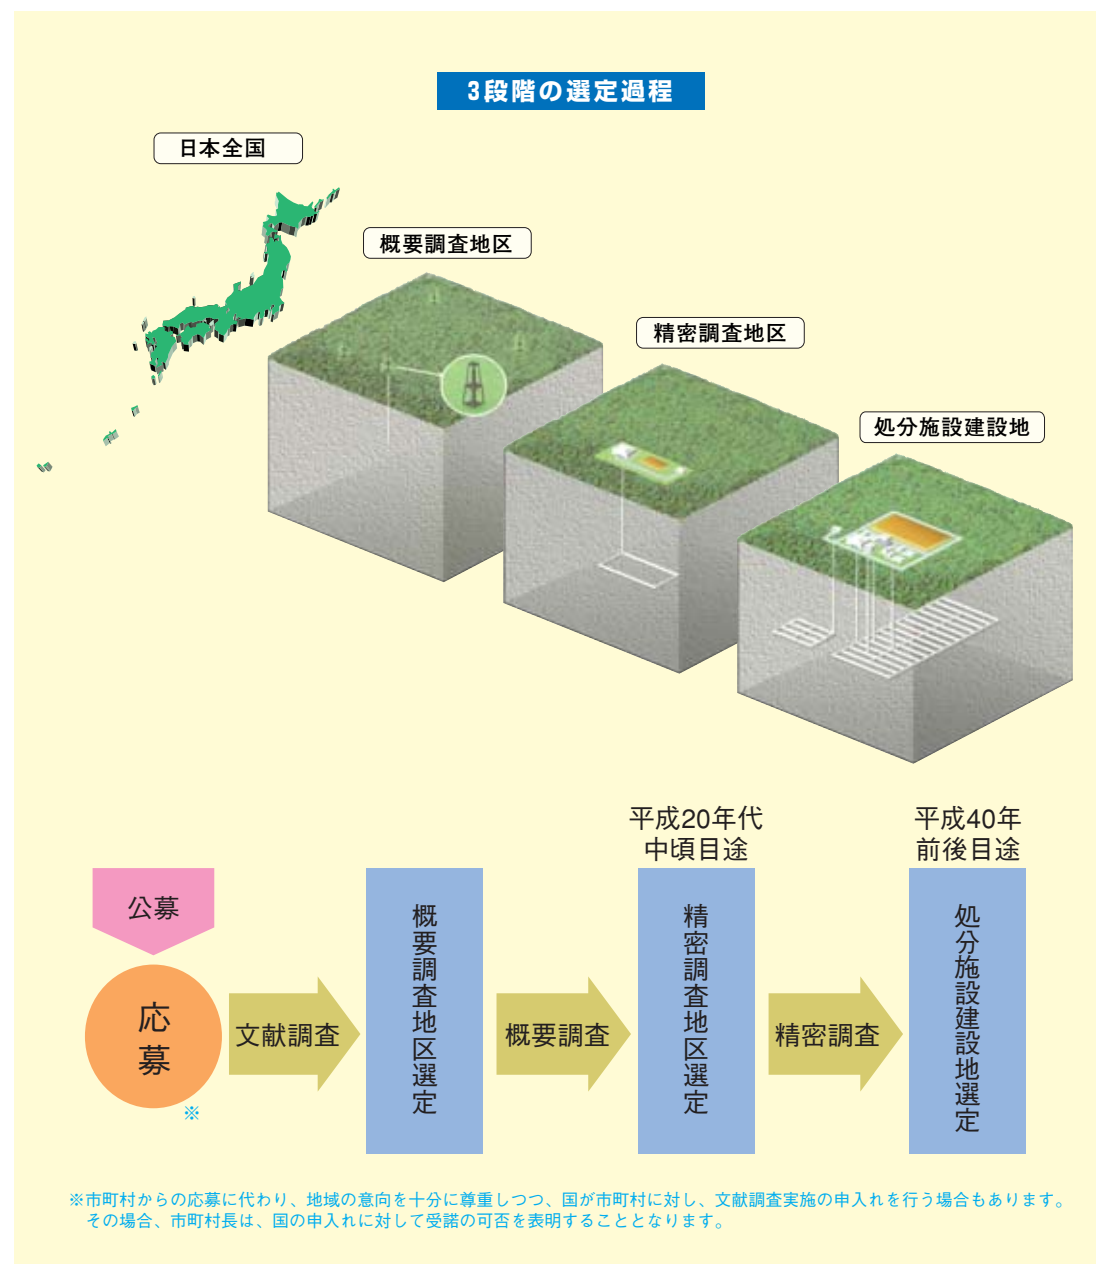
3段階の選定過程

日本全国

概要調査地区

精密調査地区

処分施設建設地

公募

応募
※

文献調査

概要調査地区選定

概要調査

平成20年代中頃目途

精密調査地区選定

精密調査

平成40年前後目途

処分施設建設地選定

※市町村からの応募に代わり、地域の意向を十分に尊重しつつ、国が市町村に対し、文献調査実施の申入れを行う場合もあります。その場合、市町村長は、国の申入れに対して受諾の可否を表明することとなります。